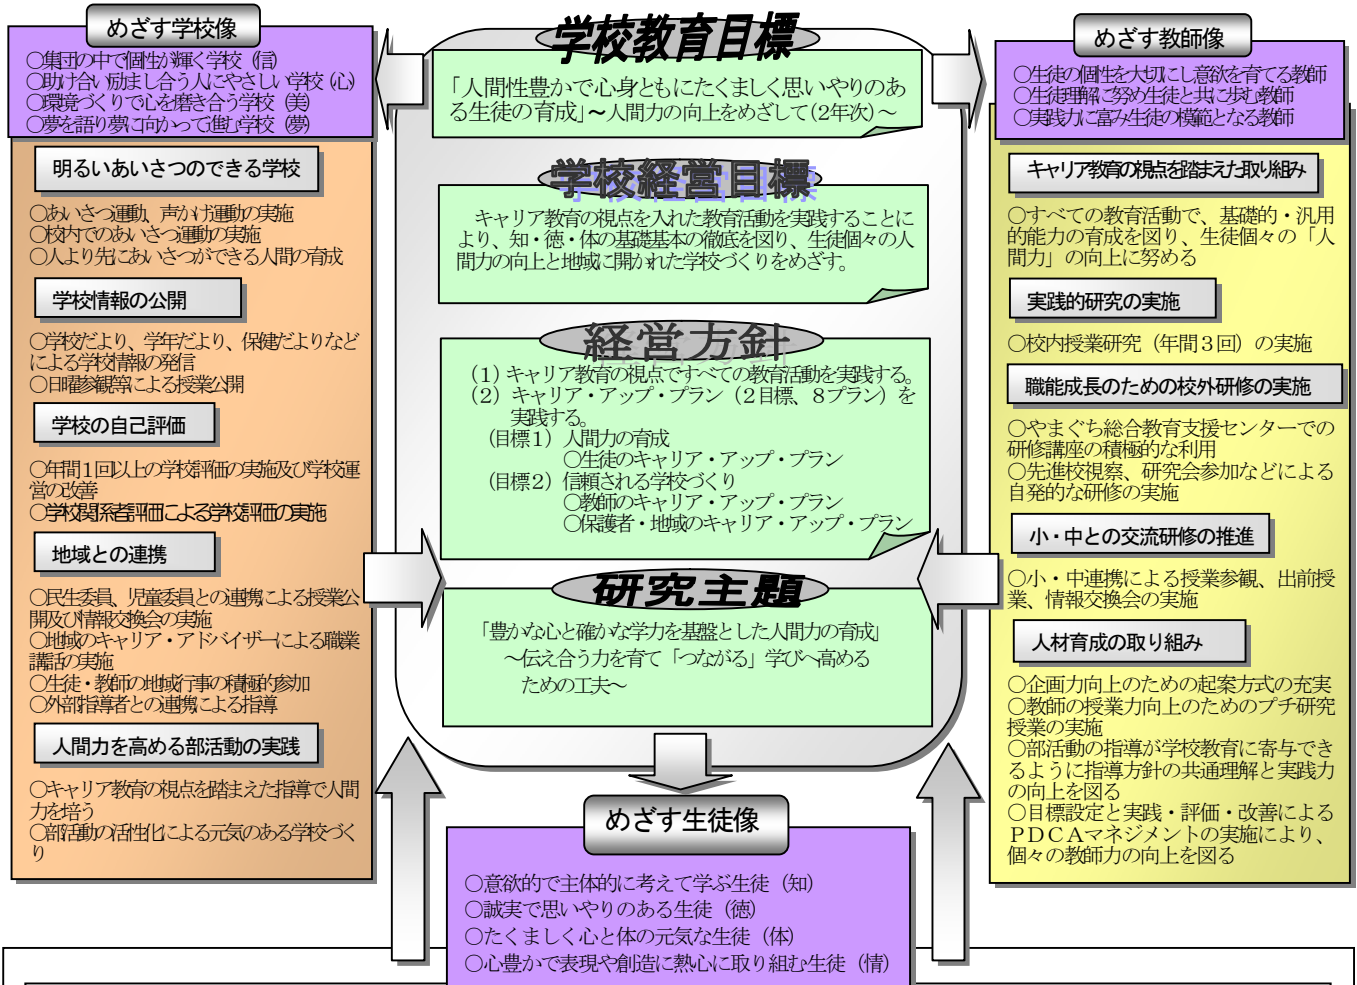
めざす学校像

○集団の中で個性が輝く学校（信）
○助け合い　励まし合う人にやさしい学校（心）
○環境づくりで心を磨き合う学校（美）
○夢を語り夢に向かって進む学校（夢）

学校教育目標

「人間性豊かで心身ともにたくましく思いやりのある生徒の育成」～人間力の向上をめざして(2年次)～

めざす教師像

○生徒の個性を大切にし意欲を育てる教師
○生徒理解に努め生徒と共に歩む教師
○実践力に富み生徒の模範となる教師

明るいあいさつのできる学校

○あいさつ運動、声かけ運動の実施
○校内でのあいさつ運動の実施
○人より先にあいさつができる人間の育成

学校情報の公開

○学校だより、学年だより、保健だよりなどによる学校情報の発信
○日曜参観等による授業公開

学校の自己評価

○年間1回以上の学校評価の実施及び学校運営の改善
○学校関係者評価による学校評価の実施

地域との連携

○民生委員、児童委員との連携による授業公開及び情報交換会の実施
○地域のキャリア・アドバイザーによる職業講話の実施
○生徒・教師の地域行事の積極的参加
○外部指導者との連携による指導

人間力を高める部活動の実践

○キャリア教育の視点を踏まえた指導で人間力を培う
○部活動の活性化による元気のある学校づくり

学校経営目標

キャリア教育の視点を入れた教育活動を実践することにより、知・徳・体の基礎基本の徹底を図り、生徒個々の人間力の向上と地域に開かれた学校づくりをめざす。

経営方針

（1）キャリア教育の視点ですべての教育活動を実践する。
（2）キャリア・アップ・プラン（2目標、8プラン）を実践する。
（目標1）人間力の育成
○生徒のキャリア・アップ・プラン
（目標2）信頼される学校づくり
○教師のキャリア・アップ・プラン
○保護者・地域のキャリア・アップ・プラン

研究主題

「豊かな心と確かな学力を基盤とした人間力の育成」
～伝え合う力を育て「つながる」学びへ高めるための工夫～

キャリア教育の視点を踏まえた取り組み

○すべての教育活動で、基礎的・汎用的能力の育成を図り、生徒個々の「人間力」の向上に努める

実践的研究の実施

○校内授業研究（年間3回）の実施

職能成長のための校外研修の実施

○やまぐち総合教育支援センターでの研修講座の積極的な利用
○先進校視察、研究会参加などによる自発的な研修の実施

小・中との交流研修の推進

○小・中連携による授業参観、出前授業、情報交換会の実施

人材育成の取り組み

○企画力向上のための起案方式の充実
○教師の授業力向上のためのプチ研究授業の実施
○部活動の指導が学校教育に寄与できるように指導方針の共通理解と実践力の向上を図る
○目標設定と実践・評価・改善によるPDCAマネジメントの実施により、個々の教師力の向上を図る

めざす生徒像

○意欲的で主体的に考えて学ぶ生徒（知）
○誠実で思いやりのある生徒（徳）
○たくましく心と体の元気な生徒（体）
○心豊かで表現や創造に熱心に取り組む生徒（情）